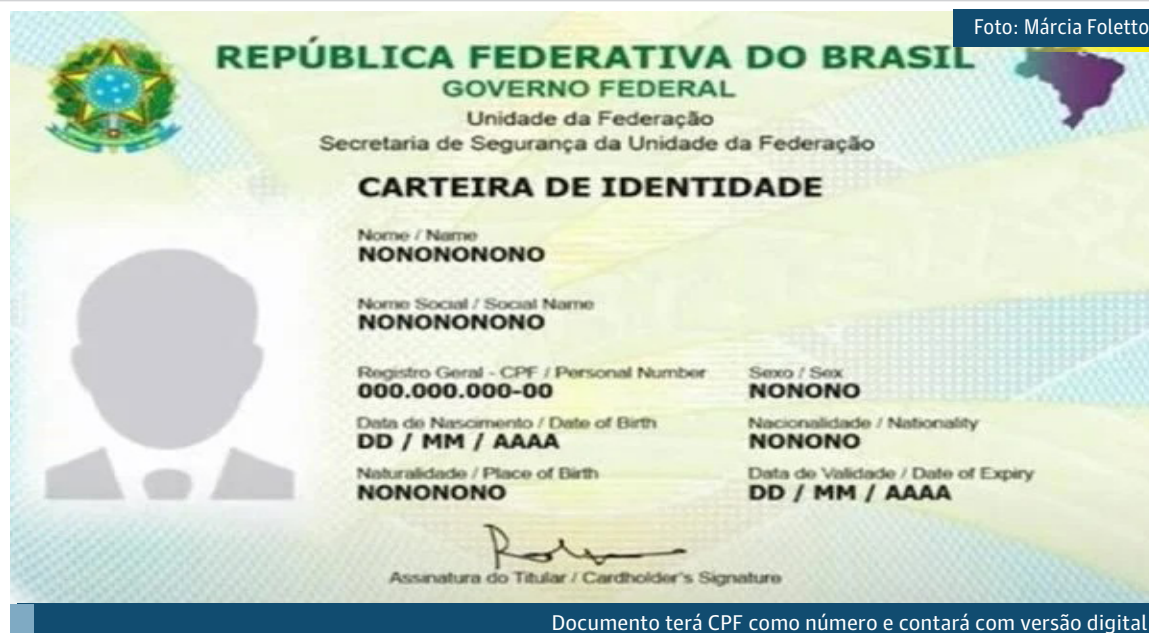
Foto: Márcia Foletto

REPÚBLICA FEDERATIVA DO BRASIL
GOVERNO FEDERAL
Unidade da Federação
Secretaria de Segurança da Unidade da Federação

CARTEIRA DE IDENTIDADE

Nome / Name
NONONONONO

Nome Social / Social Name
NONONONONO

Registro Geral - CPF / Personal Number
000.000.000-00

Sexo / Sex
NONONO

Data de Nascimento / Date of Birth
DD / MM / AAAA

Nacionalidade / Nationality
NONONO

Naturalidade / Place of Birth
NONONONO

Data de Validade / Date of Expiry
DD / MM / AAAA

Assinatura do Titular / Cardholder's Signature

Documento terá CPF como número e contará com versão digital